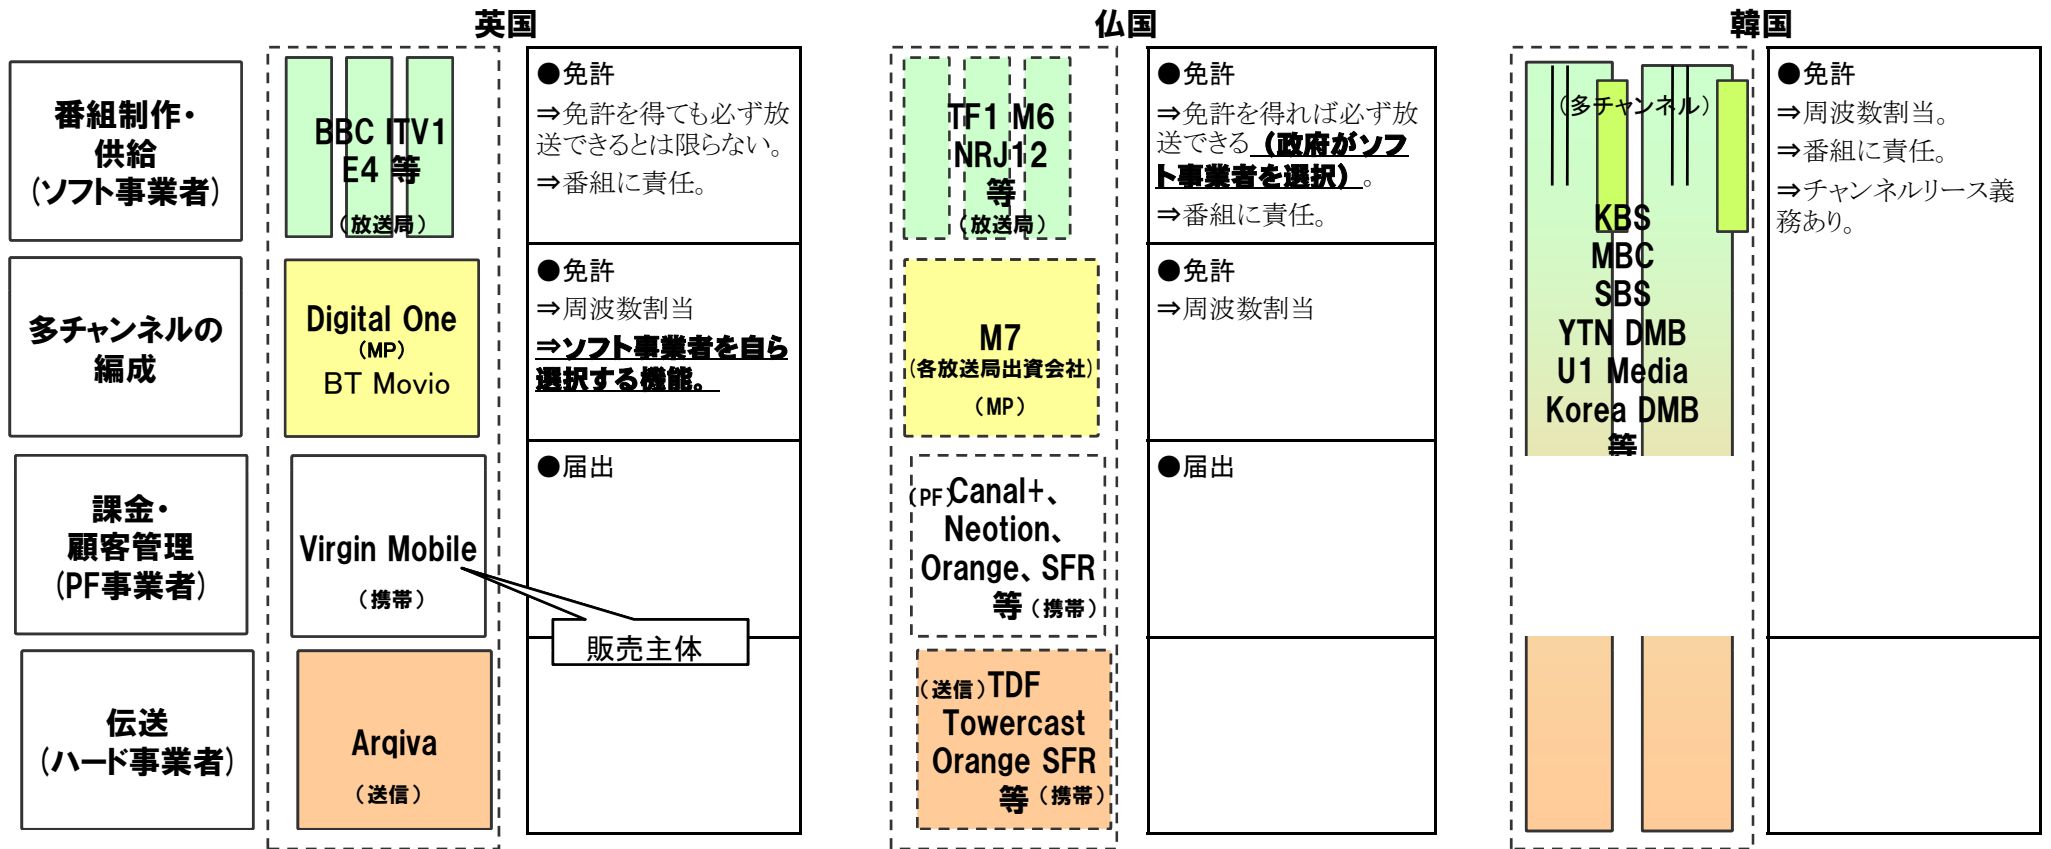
英国

仏国

韓国

番組制作・供給（ソフト事業者）

多チャンネルの編成

課金・顧客管理（PF事業者）

伝送（ハード事業者）

BBC ITV1 E4 等（放送局）

●免許
⇒免許を得ても必ず放送できるとは限らない。
⇒番組に責任。

Digital One（MP） BT Movio

●免許
⇒周波数割当
⇒ソフト事業者を自ら選択する機能。

Virgin Mobile（携帯）

●届出

販売主体

Arqiva（送信）

TF1 M6 NRJ12 等（放送局）

●免許
⇒免許を得れば必ず放送できる（政府がソフト事業者を選択）。
⇒番組に責任。

M7（各放送局出資会社）（MP）

●免許
⇒周波数割当

（PF）Canal+、Neotion、Orange、SFR 等（携帯）

●届出

（送信）TDF Towercast Orange SFR 等（携帯）

（多チャンネル）

KBS MBC SBS YTN DMB U1 Media Korea DMB 等

●免許
⇒周波数割当。
⇒番組に責任。
⇒チャンネルリース義務あり。